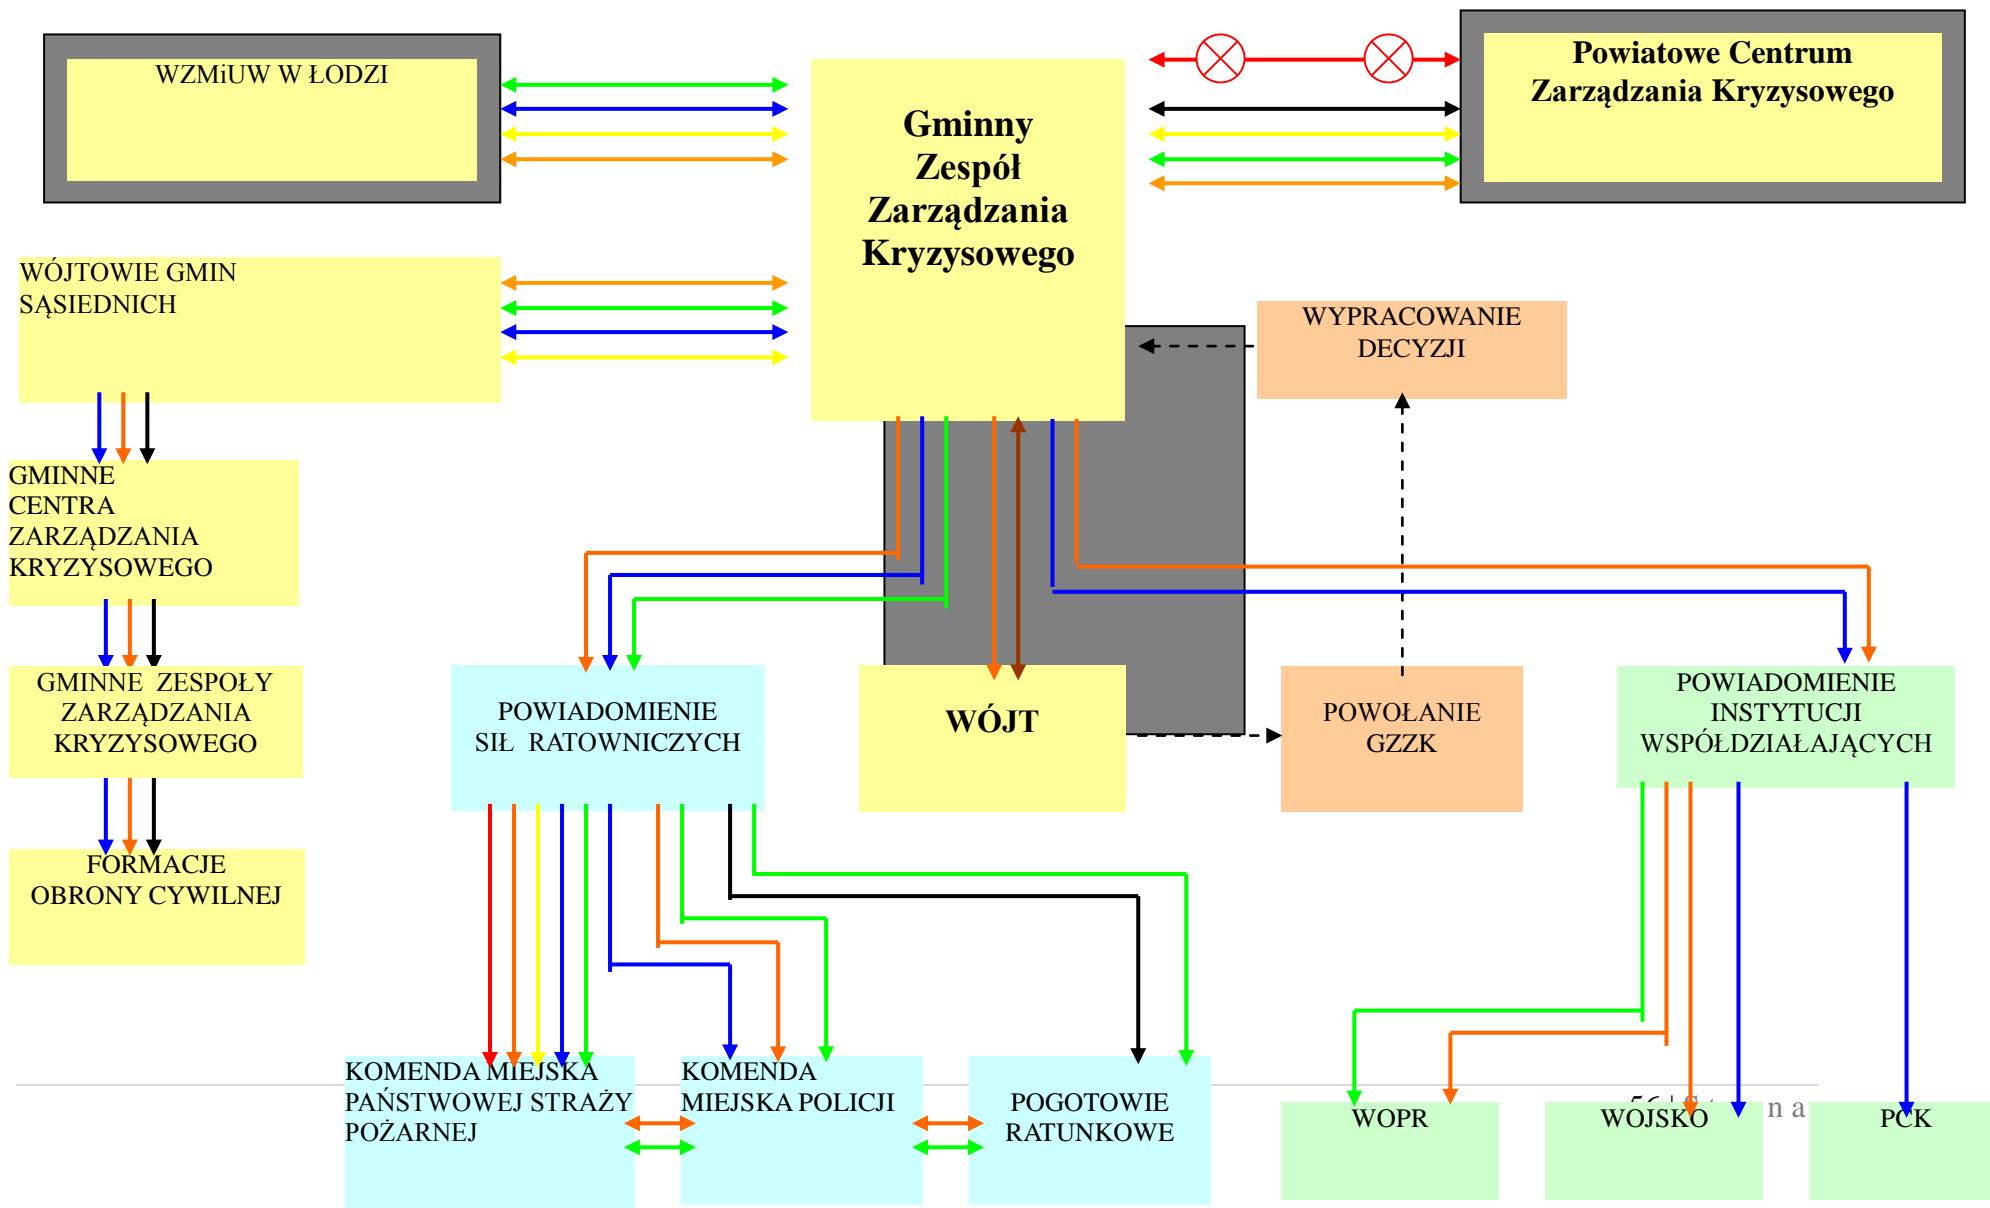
WZMiUW W ŁODZI

Gminny Zespół Zarządzania Kryzysowego

Powiatowe Centrum Zarządzania Kryzysowego

WÓJTOWIE GMIN SĄSIEDNICH

WYPRACOWANIE DECYZJI

GMINNE CENTRA ZARZĄDZANIA KRYZYSOWEGO

GMINNE ZESPOŁY ZARZĄDZANIA KRYZYSOWEGO

POWIADOMIENIE SIŁ RATOWNICZYCH

WÓJT

POWOŁANIE GZZK

POWIADOMIENIE INSTYTUCJI WSPÓŁDZIAŁAJĄCYCH

FORMACJE OBRONY CYWILNEJ

KOMENDA MIEJSKA PAŃSTWOWEJ STRAŻY POŻARNEJ

KOMENDA MIEJSKA POLICJI

POGOTOWIE RATUNKOWE

WOPR

WOJSKO

PCK

56 | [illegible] n a